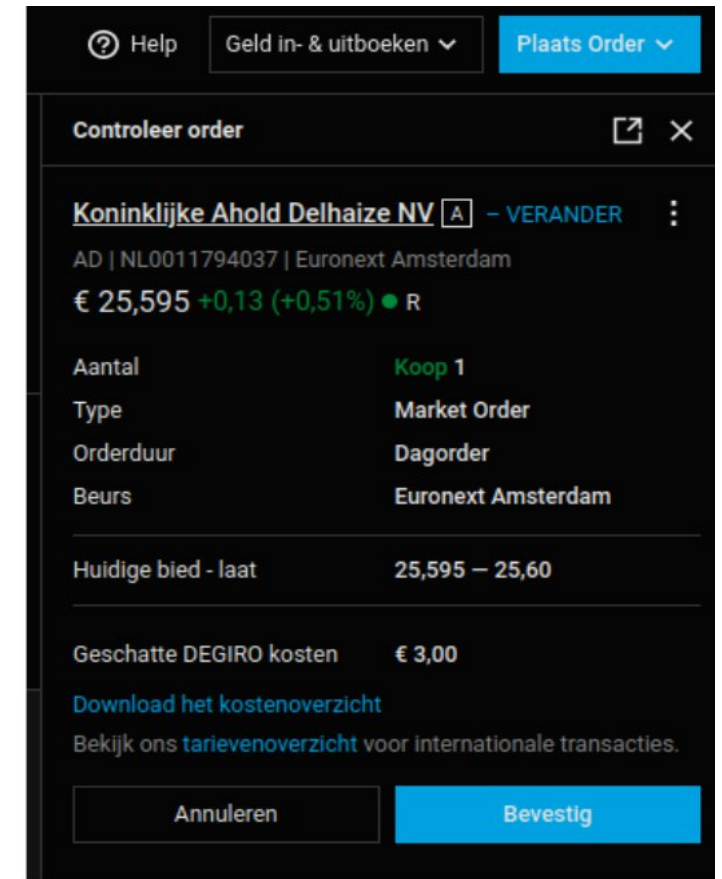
Help Geld in- & uitboeken Plaats Order

Controleer order

Koninklijke Ahold Delhaize NV A – VERANDER

AD | NL0011794037 | Euronext Amsterdam

€ 25,595 +0,13 (+0,51%) R

| | |
|---|---|
| Aantal | Koop 1 |
| Type | Market Order |
| Orderduur | Dagorder |
| Beurs | Euronext Amsterdam |

Huidige bied - laat 25,595 — 25,60

Geschatte DEGIRO kosten € 3,00

Download het kostenoverzicht

Bekijk ons tarievenoverzicht voor internationale transacties.

Annuleren Bevestig